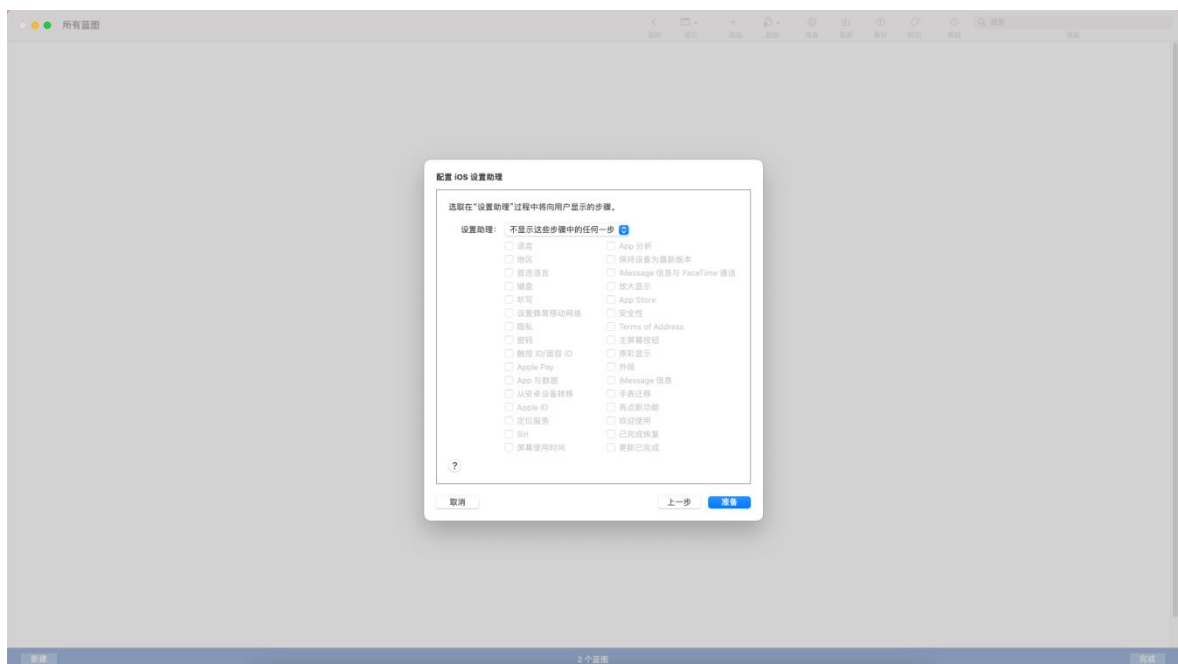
所有蓝图

返回 显示 添加 操作 准备 备份 恢复 标记 帮助 搜索

配置 iOS 设置助理

选取在"设置助理"过程中将向用户显示的步骤。

设置助理： 不显示这些步骤中的任何一步

语言
地区
首选语言
键盘
听写
设置蜂窝移动网络
隐私
密码
触控 ID/面容 ID
Apple Pay
App 与数据
从安卓设备转移
Apple ID
定位服务
Siri
屏幕使用时间

App 分析
保持设备为最新版本
iMessage 信息与 FaceTime 通话
放大显示
App Store
安全性
Terms of Address
主屏幕按钮
原彩显示
外观
iMessage 信息
手表迁移
亮点新功能
欢迎使用
已完成恢复
更新已完成

?

取消

上一步 准备

新建

2 个蓝图

完成